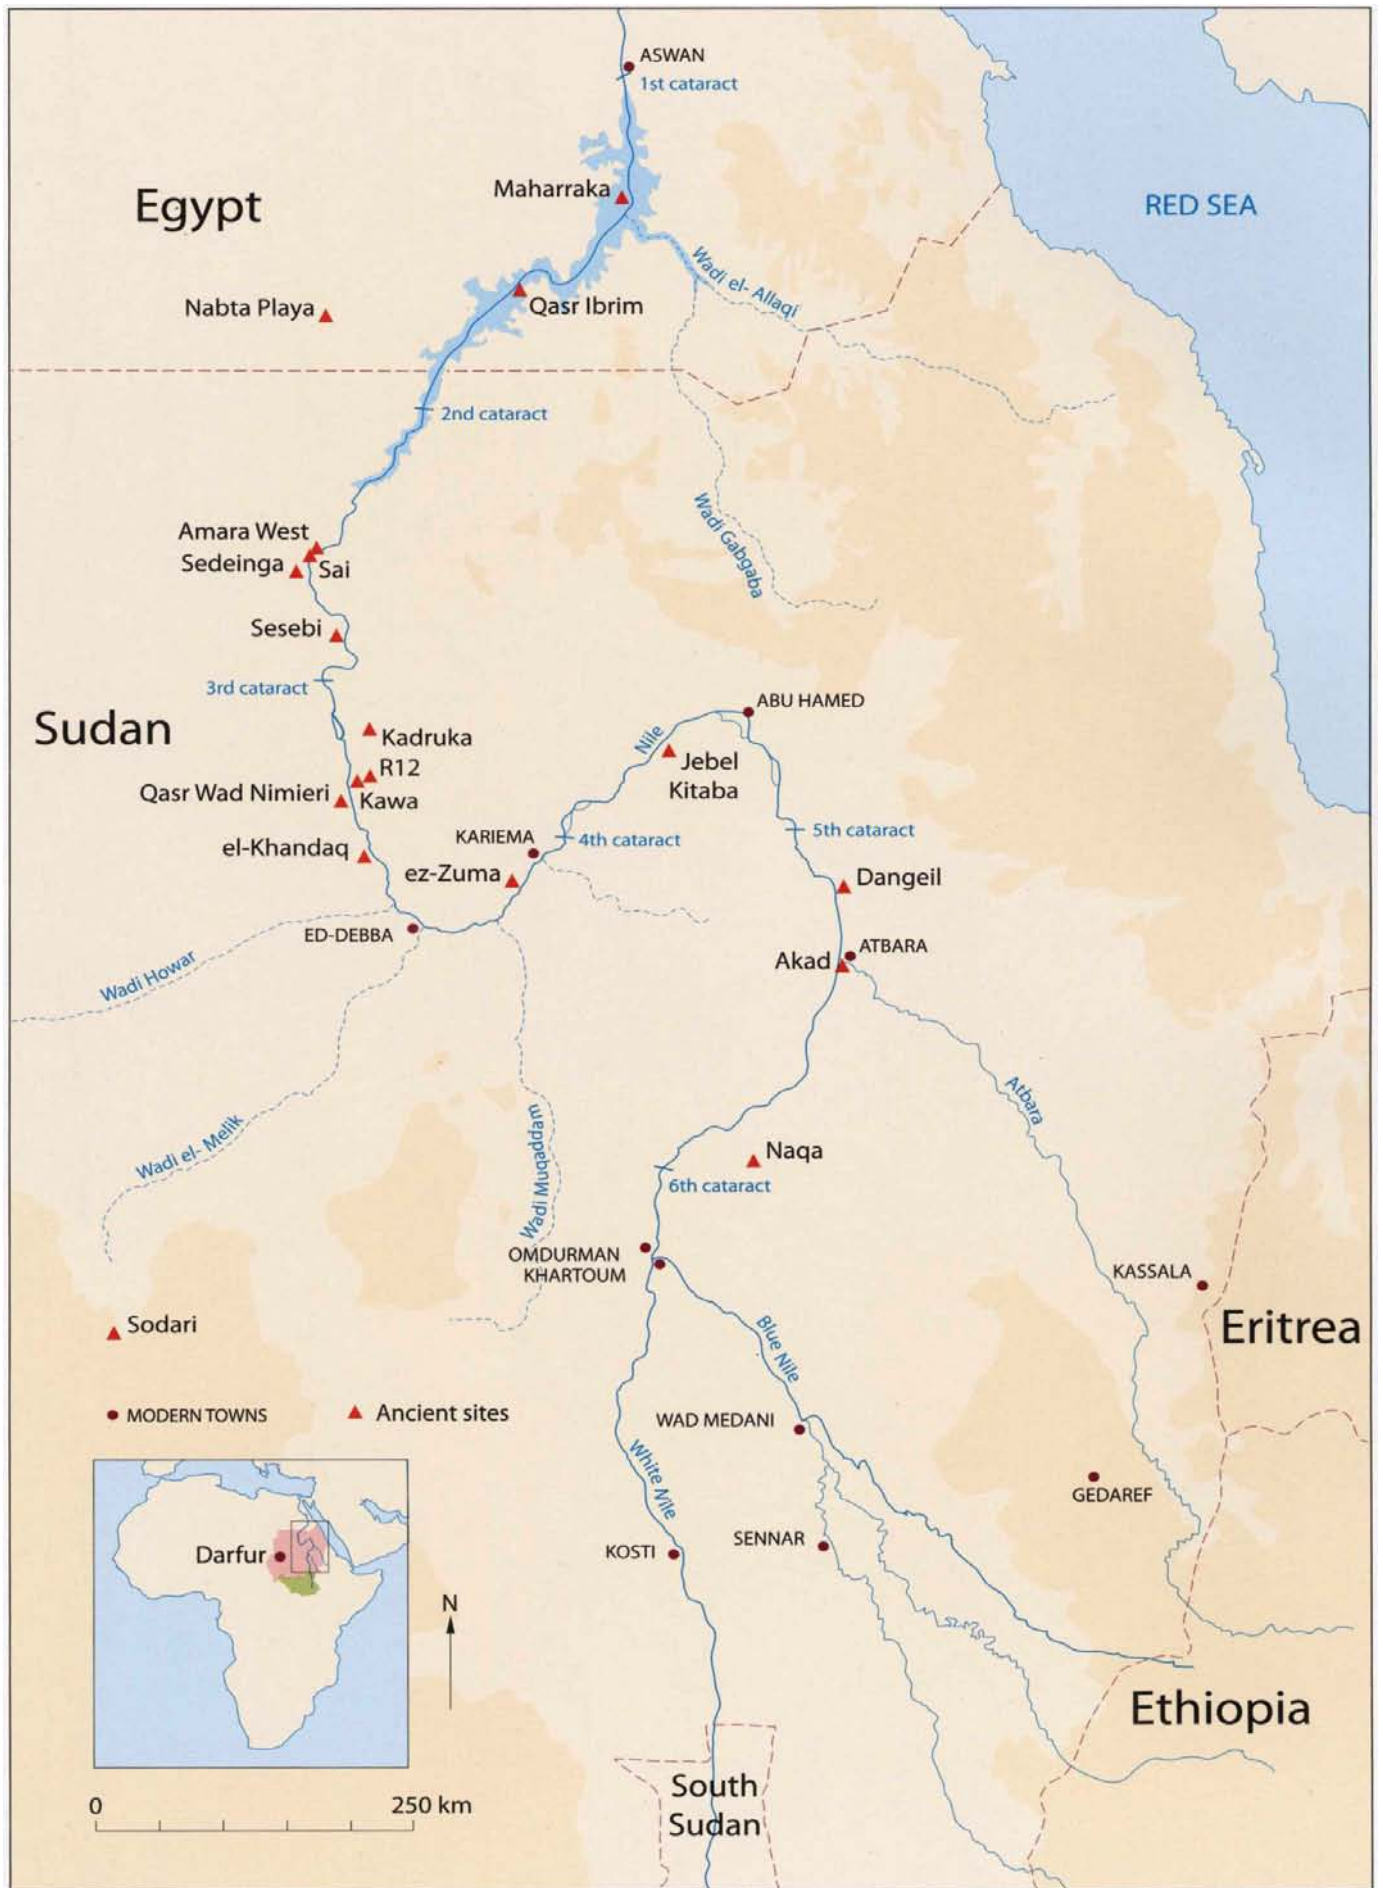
ASWAN
1st cataract
Egypt
Maharraka
RED SEA
Wadi el- Allaqi
Nabta Playa
Qasr Ibrim
2nd cataract
Wadi Gabgaba
Amara West
Sedeinga
Sai
Sesebi
3rd cataract
Sudan
ABU HAMED
Kadruka
R12
Qasr Wad Nimieri
Kawa
Nile
Jebel Kitaba
KARIEMA
4th cataract
5th cataract
el-Khandaq
ez-Zuma
Dangeil
ED-DEBBA
ATBARA
Akad
Wadi Howar
Atbara
Wadi el- Melik
Wadi Muqaddam
Naqa
6th cataract
OMDURMAN
KHARTOUM
KASSALA
Sodari
Eritrea
Blue Nile
MODERN TOWNS
Ancient sites
WAD MEDANI
White Nile
GEDAREF
Darfur
SENNAR
KOSTI
N
Ethiopia
0
250 km
South Sudan